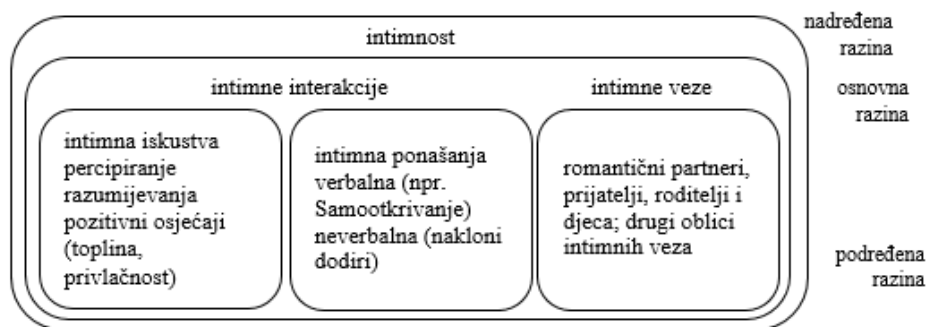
intimnost

nadređena razina

intimne interakcije

intimne veze

osnovna razina

intimna iskustva percipiranje razumijevanja pozitivni osjećaji (toplina, privlačnost)

intimna ponašanja verbalna (npr. Samootkrivanje) neverbalna (nakloni dodiri)

romantični partneri, prijatelji, roditelji i djeca; drugi oblici intimnih veza

podređena razina